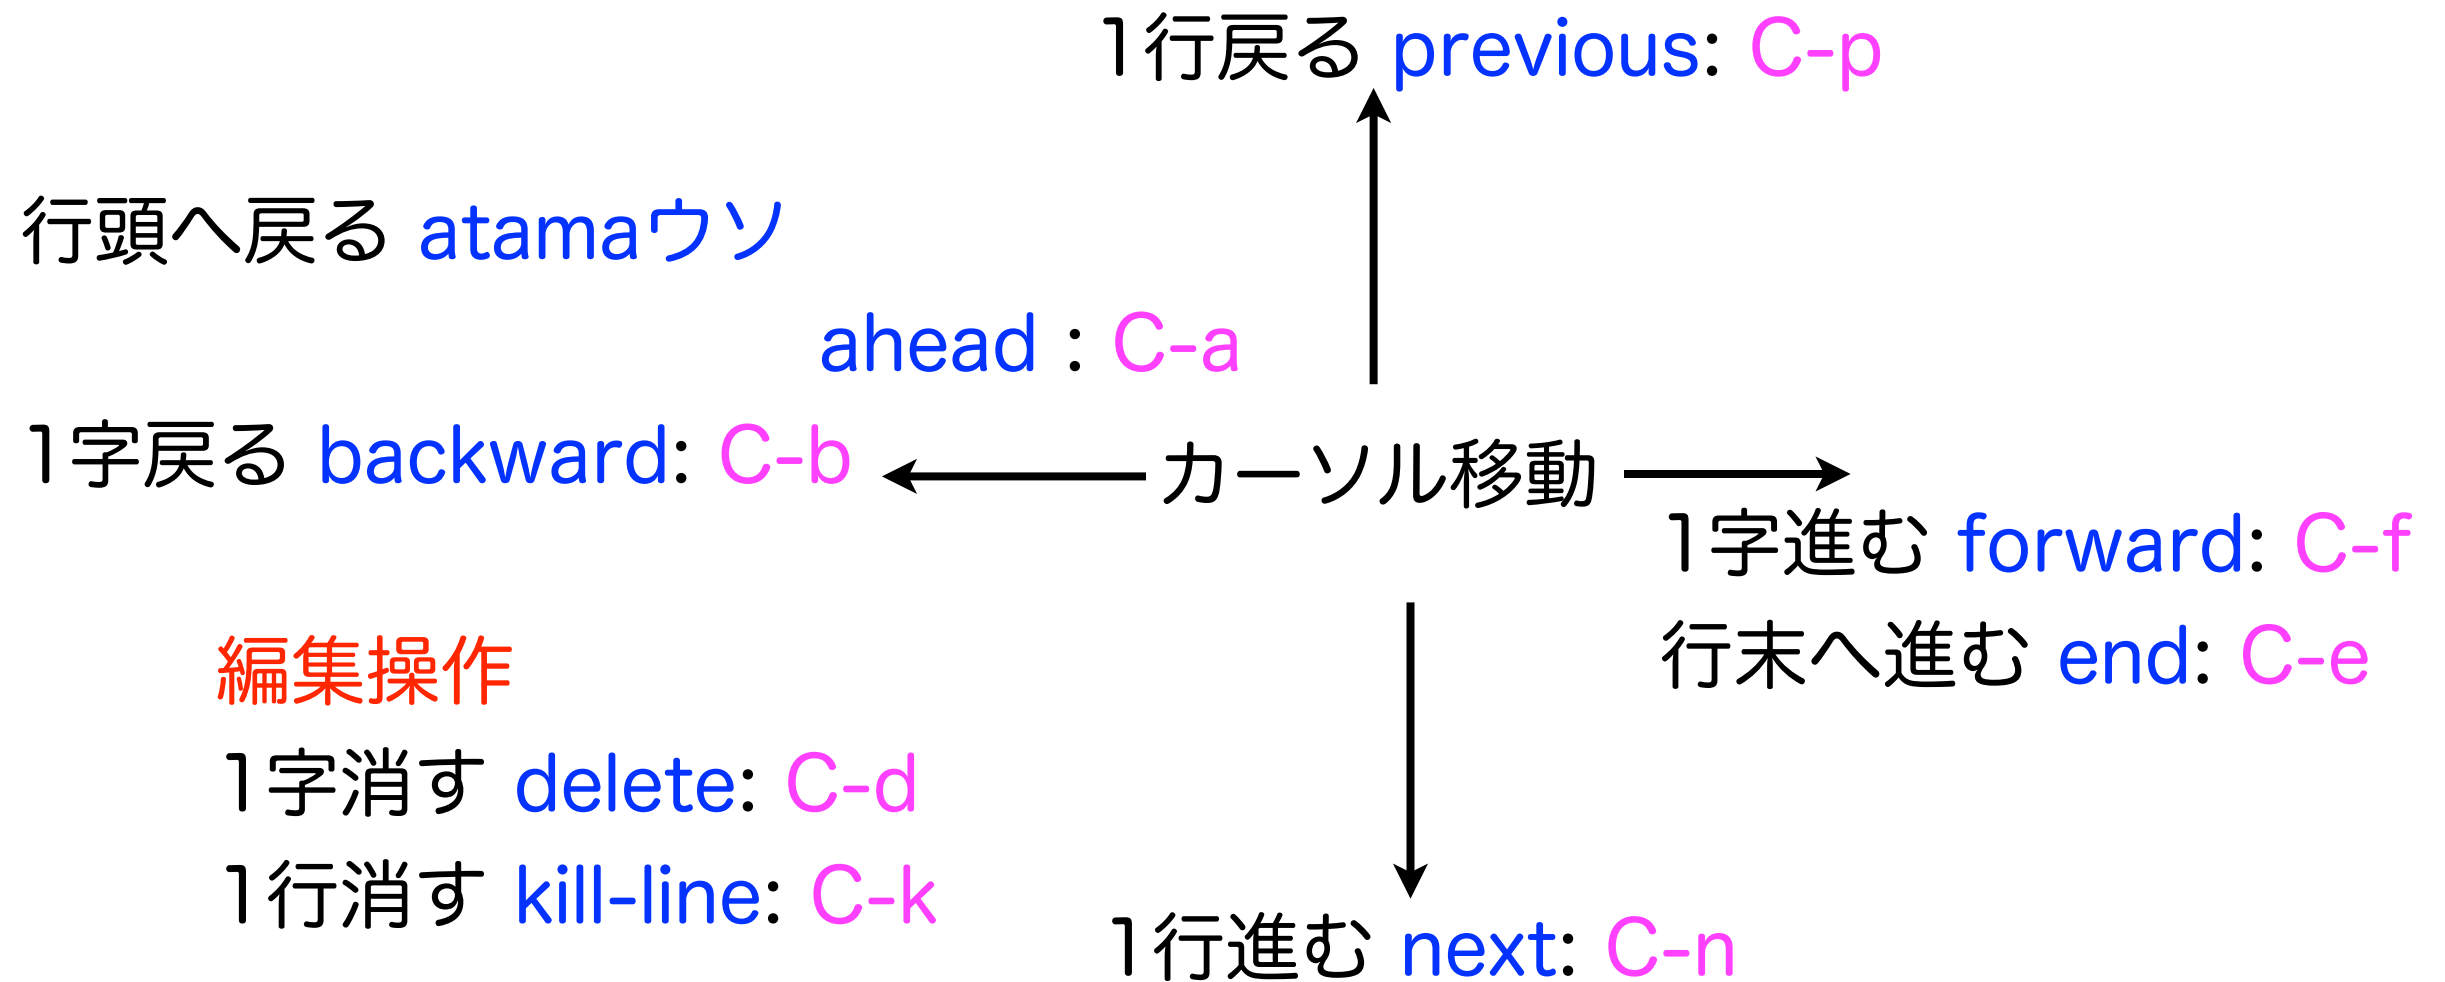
1行戻る previous: C-p

行頭へ戻る atamaウソ

ahead : C-a

1字戻る backward: C-b

カーソル移動

1字進む forward: C-f

行末へ進む end: C-e

編集操作

1字消す delete: C-d

1行消す kill-line: C-k

1行進む next: C-n